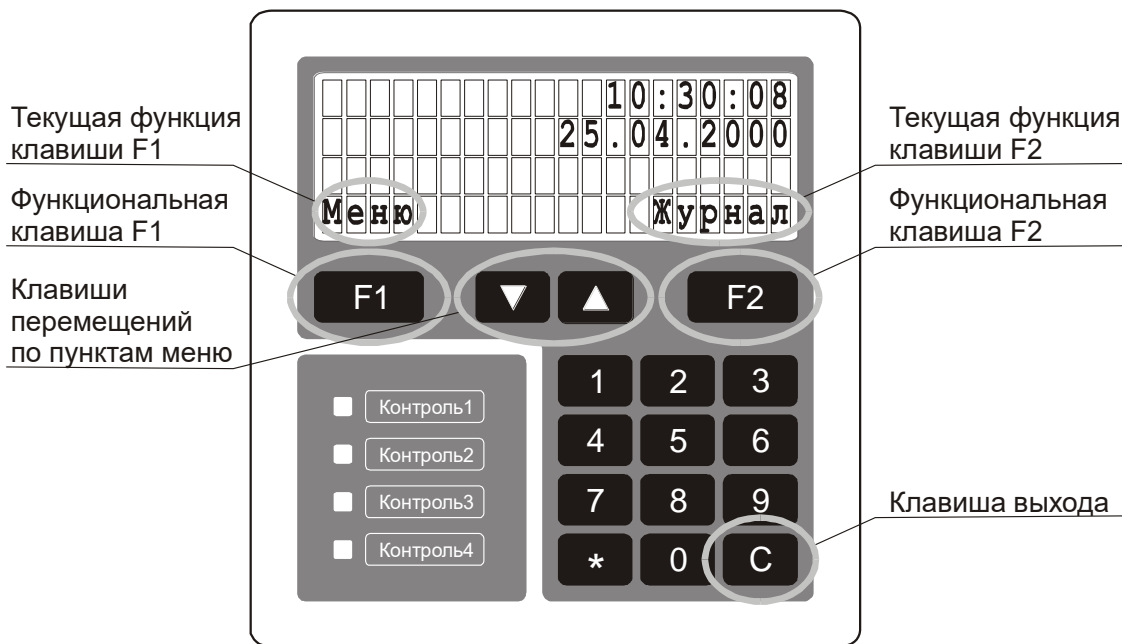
10:30:08
25.04.2000

Текущая функция клавиши F1

Текущая функция клавиши F2

Функциональная клавиша F1

Меню

Журнал

Функциональная клавиша F2

Клавиши перемещений по пунктам меню

F1

▼

▲

F2

Контроль1
Контроль2
Контроль3
Контроль4

1 2 3
4 5 6
7 8 9
* 0 C

Клавиша выхода